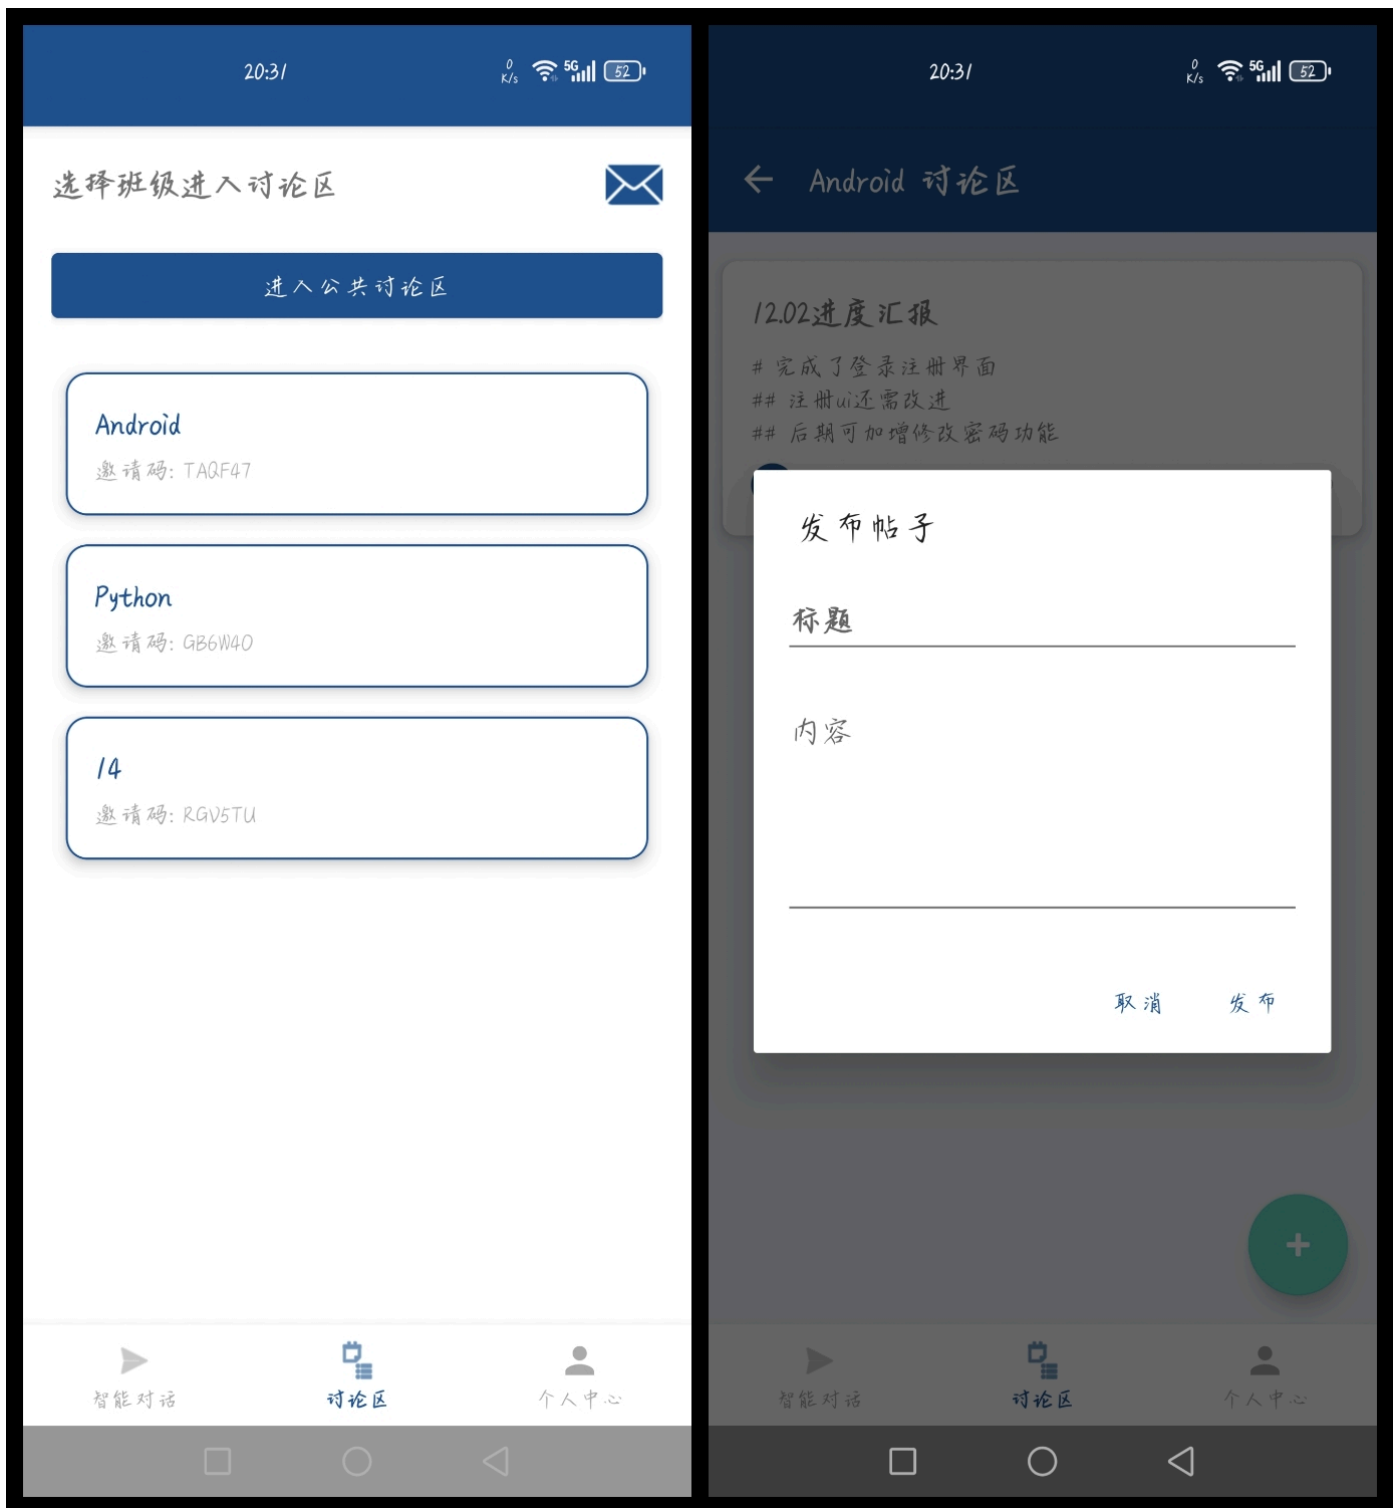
20:31 0 K/s 5G 52

选择班级进入讨论区

进入公共讨论区

Android
邀请码: TAQF47

Python
邀请码: GB6W40

14
邀请码: RGV5TU

智能对话 讨论区 个人中心

20:31 0 K/s 5G 52

Android 讨论区

12.02进度汇报
# 完成了登录注册界面
## 注册ui还需改进
## 后期可加增修改密码功能

发布帖子

标题

内容

取消 发布

+

智能对话 讨论区 个人中心